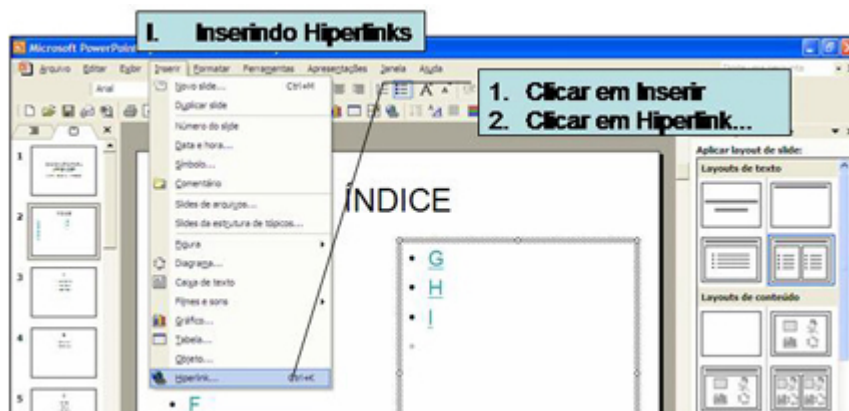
I. Inserindo Hiperlinks

Microsoft PowerPoint

Arquivo Editar Exibir Inserir Formatar Ferramentas Apresentações Janela Ajuda

Arial

1. Clicar em Inserir
2. Clicar em Hiperlink...

Novo slide... Ctrl+M
Duplicar slide
Número do slide
Data e hora...
Símbolo...
Comentário
Slides de arquivos...
Slides da estrutura de tópicos...
Figura
Diagrama...
Caixa de texto
Filmes e sons
Gráfico...
Tabela...
Objeto...
Hiperlink... Ctrl+K

ÍNDICE

• G
• H
• I
•

• F

Aplicar layout de slide:
Layouts de texto
Layouts de conteúdo

1
2
3
4
5